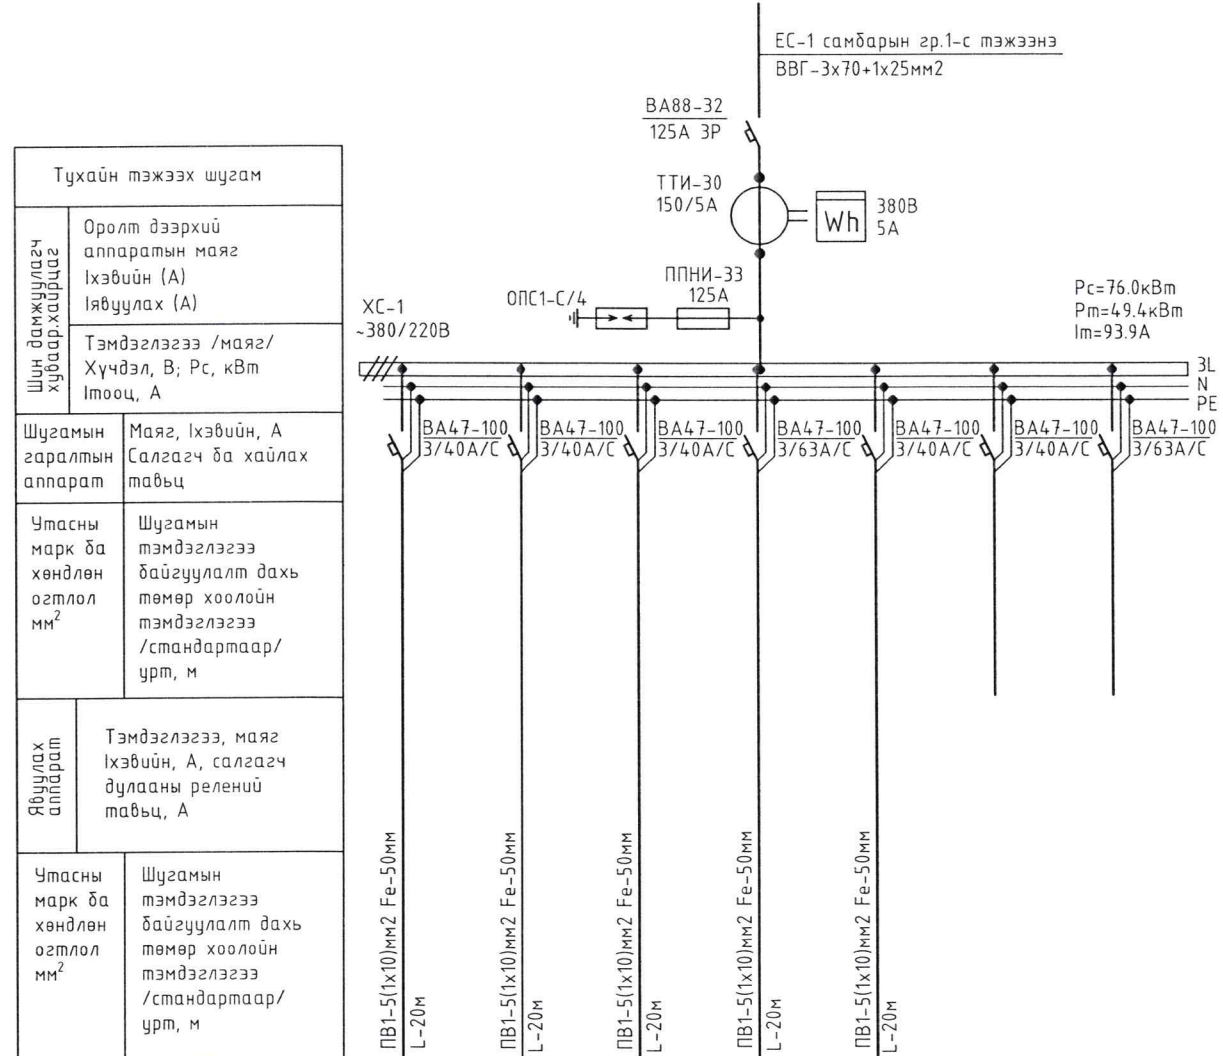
ЕС-1 самбарын гр.1-с тэжээнэ
ВВГ-3х70+1х25мм2

ВА88-32
125А 3Р

ТТИ-30
150/5А

Wh
380В
5А

ППНИ-33
125А

ОПС1-С/4

ХС-1
~380/220В

Рс=76.0кВт
Рm=49.4кВт
Іm=93.9А

3L
N
PE

| Тухайн тэжээх шугам | |
|---|---|
| Шин дамжуулагч хуваар.хайрцаг | Оролт дээрхий аппаратын маяг Іхэвийн (А) Іявуулах (А) |
| | Тэмдэглэгээ /маяг/ Хүчдэл, В; Рс, кВт Імоос, А |
| Шугамын гаралтын аппарат | Маяг, Іхэвийн, А Салгагч ба хайлах тавьц |
| Утасны марк ба хөндлөн огтлол мм$^2$ | Шугамын тэмдэглэгээ байгуулалт дахь төмөр хоолойн тэмдэглэгээ /стандартаар/ урт, м |
| Явуулах аппарат | Тэмдэглэгээ, маяг Іхэвийн, А, салгагч дулааны релений тавьц, А |
| Утасны марк ба хөндлөн огтлол мм$^2$ | Шугамын тэмдэглэгээ байгуулалт дахь төмөр хоолойн тэмдэглэгээ /стандартаар/ урт, м |

ВА47-100 3/40А/С
ВА47-100 3/40А/С
ВА47-100 3/40А/С
ВА47-100 3/63А/С
ВА47-100 3/40А/С
ВА47-100 3/40А/С
ВА47-100 3/63А/С

ПВ1-5(1х10)мм2 Fe-50мм L-20м
ПВ1-5(1х10)мм2 Fe-50мм L-20м
ПВ1-5(1х10)мм2 Fe-50мм L-20м
ПВ1-5(1х10)мм2 Fe-50мм L-20м
ПВ1-5(1х10)мм2 Fe-50мм L-20м